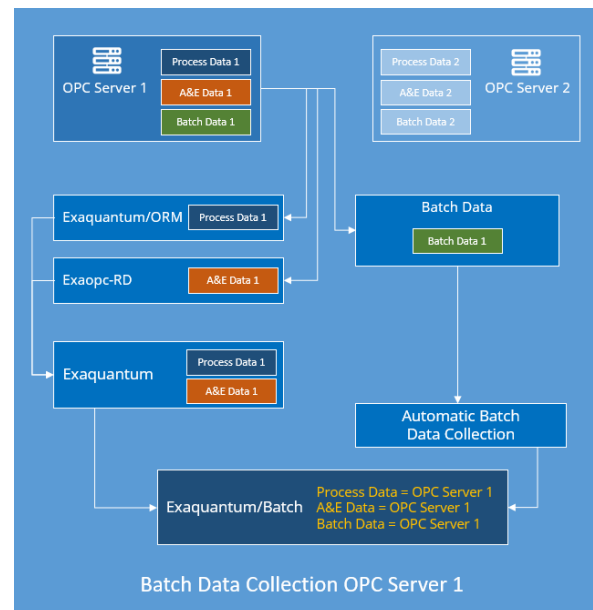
OPC Server 1
Process Data 1
A&E Data 1
Batch Data 1

Process Data 2
A&E Data 2
Batch Data 2
OPC Server 2

Exaquantum/ORM
Process Data 1

Batch Data
Batch Data 1

Exaopc-RD
A&E Data 1

Exaquantum
Process Data 1
A&E Data 1

Automatic Batch Data Collection

Exaquantum/Batch
Process Data = OPC Server 1
A&E Data = OPC Server 1
Batch Data = OPC Server 1

Batch Data Collection OPC Server 1